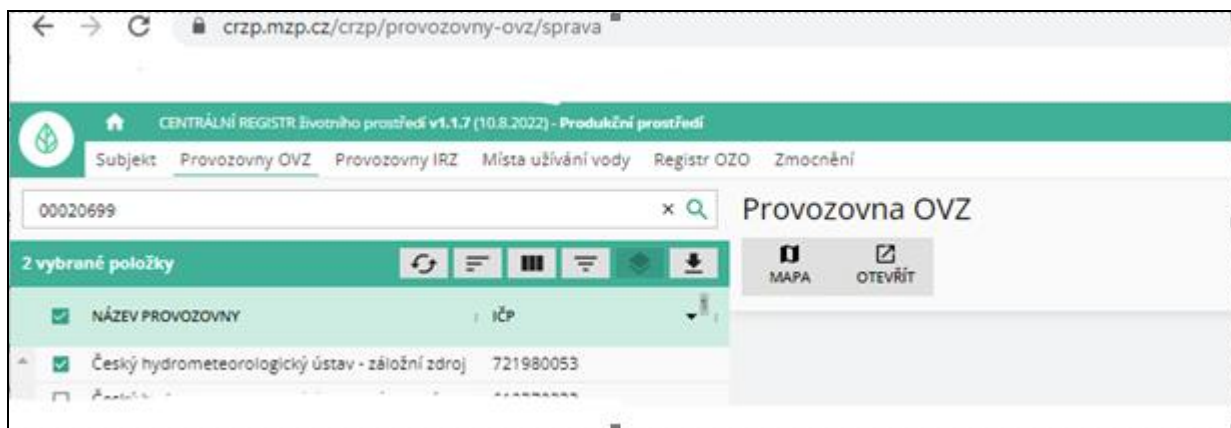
crzp.mzp.cz/crzp/provozovny-ovz/sprava

CENTRÁLNÍ REGISTR životního prostředí v1.1.7 (10.8.2022) - Produkční prostředí

Subjekt Provozovny OVZ Provozovny IRZ Místa užívání vody Registr OZO Zmocnění

00020699

Provozovna OVZ

2 vybrané položky

MAPA OTEVŘÍT

| NÁZEV PROVOZOVNY | IČP |
|---|---|
| Český hydrometeorologický ústav - záložní zdroj | 721980053 |
| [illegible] | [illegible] |